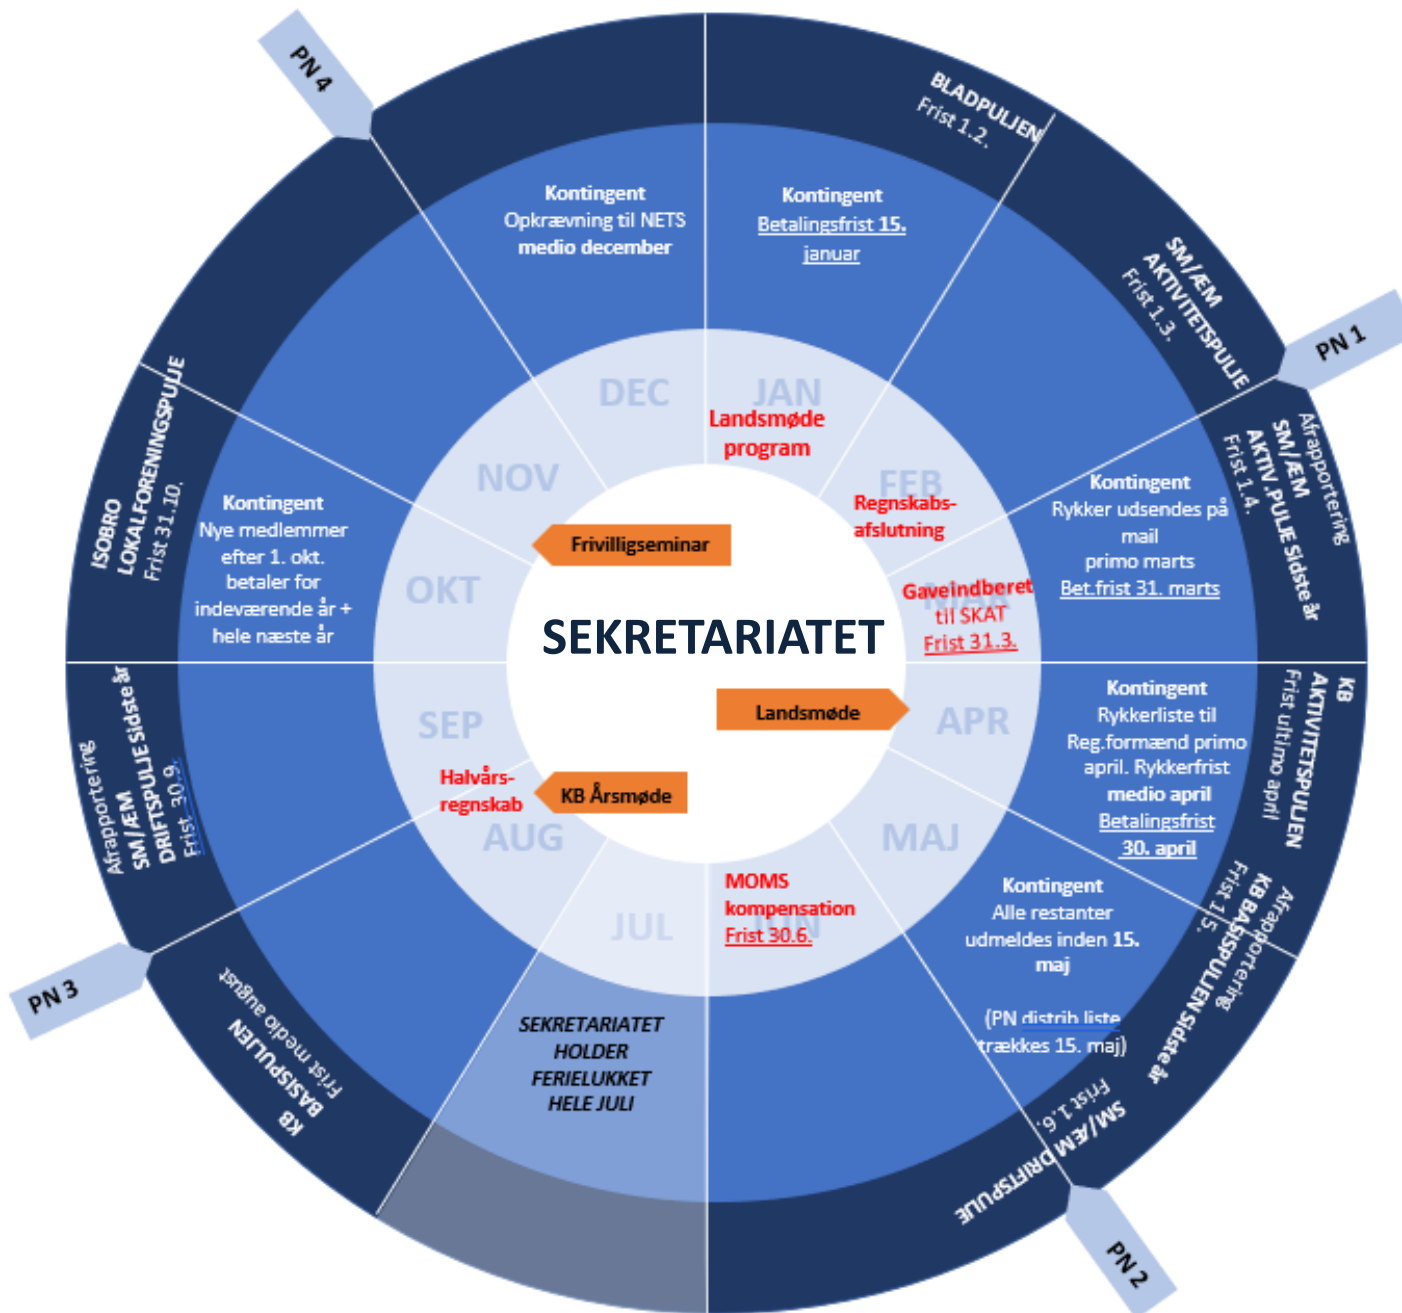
PN 4

BLADPULJEN
Frist 1.2.

SM/ÆM
AKTIVITETSPULJE
Frist 1.3.

PN 1

Afrapportering
SM/ÆM
AKTIV.PULJE Sidste år
Frist 1.4.

KB
AKTIVITETSPULJEN
Frist ultimo april

Afrapportering
KB BASISPULJEN Sidste år
Frist 1.5.

SM/ÆM DRIFTSPULJE
Frist 1.6.

PN 2

KB
BASISPULJEN
Frist medio august

PN 3

Afrapportering
SM/ÆM
DRIFTSPULJE Sidste år
Frist 30.9.

ISOBRO
LOKALFORENINGSPULJE
Frist 31.10.

Kontingent
Opkrævning til NETS
medio december

Kontingent
Betalingsfrist 15. januar

Kontingent
Rykker udsendes på mail
primo marts
Bet.frist 31. marts

Kontingent
Rykkerliste til Reg.formænd primo april. Rykkerfrist medio april
Betalingsfrist 30. april

Kontingent
Alle restanter udmeldes inden 15. maj

(PN distrib liste trækkes 15. maj)

SEKRETARIATET
HOLDER
FERIELUKKET
HELE JULI

Kontingent
Nye medlemmer efter 1. okt. betaler for indeværende år + hele næste år

DEC

JAN

Landsmøde
program

FEB

Regnskabs-
afslutning

MAR

Gaveindberet
til SKAT
Frist 31.3.

NOV

Frivilligseminar

OKT

SEKRETARIATET

Landsmøde

APR

SEP

Halvårs-
regnskab

KB Årsmøde

AUG

MAJ

MOMS
kompensation
Frist 30.6.

JUN

JUL